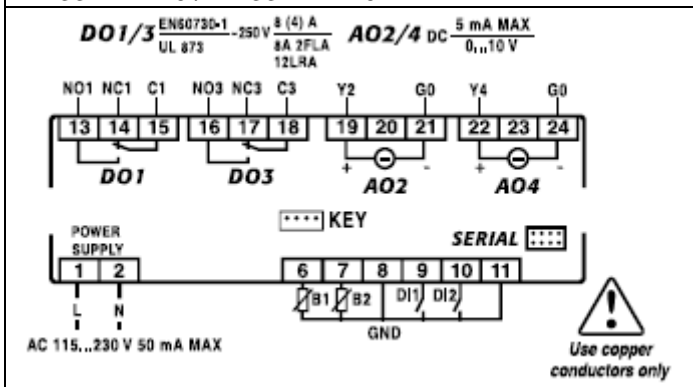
DO1/3 $\frac{\text{EN60730-1}}{\text{UL 873}}$ - 250 V $\frac{8 (4) A}{8A 2FLA 12LRA}$ AO2/4 DC $\frac{5 mA MAX}{0...10 V}$

NO1 NC1 C1 NO3 NC3 C3 Y2 G0 Y4 G0

13 14 15 16 17 18 19 20 21 22 23 24

DO1 DO3 + - AO2 + - AO4

KEY

POWER SUPPLY

SERIAL

1 2 6 7 8 9 10 11

B1 B2 DI1 DI2

L N

GND

AC 115...230 V 50 mA MAX

Use copper conductors only